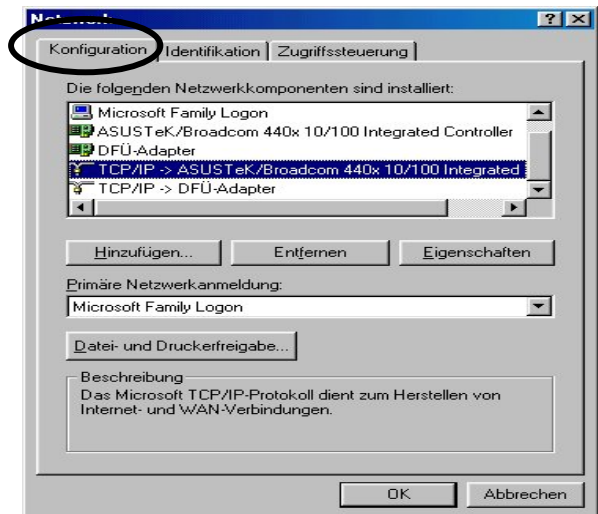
Netzwerk

? X

Konfiguration | Identifikation | Zugriffssteuerung

Die folgenden Netzwerkkomponenten sind installiert:

Microsoft Family Logon
ASUSTeK/Broadcom 440x 10/100 Integrated Controller
DFÜ-Adapter
TCP/IP -> ASUSTeK/Broadcom 440x 10/100 Integrated
TCP/IP -> DFÜ-Adapter

Hinzufügen... | Entfernen | Eigenschaften

Primäre Netzwerkanmeldung:

Microsoft Family Logon

Datei- und Druckerfreigabe...

Beschreibung
Das Microsoft TCP/IP-Protokoll dient zum Herstellen von Internet- und WAN-Verbindungen.

OK | Abbrechen